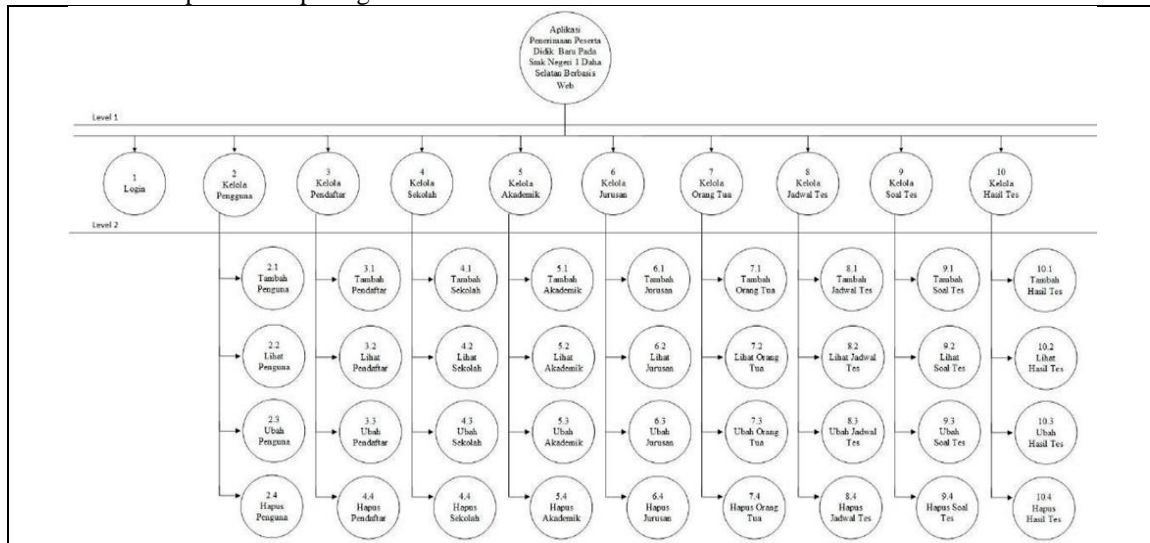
Aplikasi Penerimaan Peserta Didik Baru Pada Smk Negeri 1 Daha Selatan Berbasis Web

Level 1

1 Login

2 Kelola Pengguna

3 Kelola Pendaftar

4 Kelola Sekolah

5 Kelola Akademik

6 Kelola Jurusan

7 Kelola Orang Tua

8 Kelola Jadwal Tes

9 Kelola Soal Tes

10 Kelola Hasil Tes

Level 2

2.1 Tambah Penguna

2.2 Lihat Penguna

2.3 Ubah Penguna

2.4 Hapus Penguna

3.1 Tambah Pendaftar

3.2 Lihat Pendaftar

3.3 Ubah Pendaftar

4.4 Hapus Pendaftar

4.1 Tambah Sekolah

4.2 Lihat Sekolah

4.3 Ubah Sekolah

4.4 Hapus Sekolah

5.1 Tambah Akademik

5.2 Lihat Akademik

5.3 Ubah Akademik

5.4 Hapus Akademik

6.1 Tambah Jurusan

6.2 Lihat Jurusan

6.3 Ubah Jurusan

6.4 Hapus Jurusan

7.1 Tambah Orang Tua

7.2 Lihat Orang Tua

7.3 Ubah Orang Tua

7.4 Hapus Orang Tua

8.1 Tambah Jadwal Tes

8.2 Lihat Jadwal Tes

8.3 Ubah Jadwal Tes

8.4 Hapus Jadwal Tes

9.1 Tambah Soal Tes

9.2 Lihat Soal Tes

9.3 Ubah Soal Tes

9.4 Hapus Soal Tes

10.1 Tambah Hasil Tes

10.2 Lihat Hasil Tes

10.3 Ubah Hasil Tes

10.4 Hapus Hasil Tes